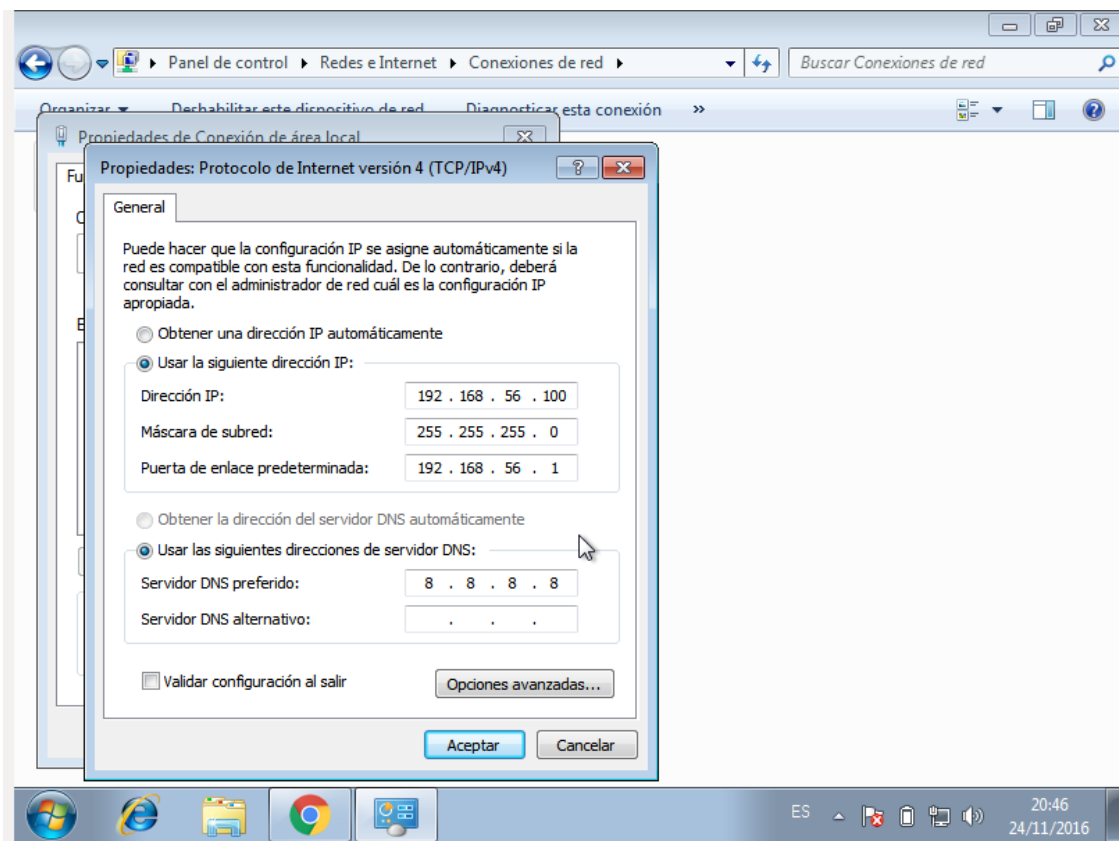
Panel de control ▸ Redes e Internet ▸ Conexiones de red ▸

Buscar Conexiones de red

Organizar ▾ Deshabilitar este dispositivo de red Diagnosticar esta conexión »

Propiedades de Conexión de área local

Fu

C

E

Propiedades: Protocolo de Internet versión 4 (TCP/IPv4)

General

Puede hacer que la configuración IP se asigne automáticamente si la red es compatible con esta funcionalidad. De lo contrario, deberá consultar con el administrador de red cuál es la configuración IP apropiada.

Obtener una dirección IP automáticamente

Usar la siguiente dirección IP:

| | |
|---|---|
| Dirección IP: | 192 . 168 . 56 . 100 |
| Máscara de subred: | 255 . 255 . 255 . 0 |
| Puerta de enlace predeterminada: | 192 . 168 . 56 . 1 |

Obtener la dirección del servidor DNS automáticamente

Usar las siguientes direcciones de servidor DNS:

| | |
|---|---|
| Servidor DNS preferido: | 8 . 8 . 8 . 8 |
| Servidor DNS alternativo: | . . . |

Validar configuración al salir

Opciones avanzadas...

Aceptar

Cancelar

ES

20:46
24/11/2016